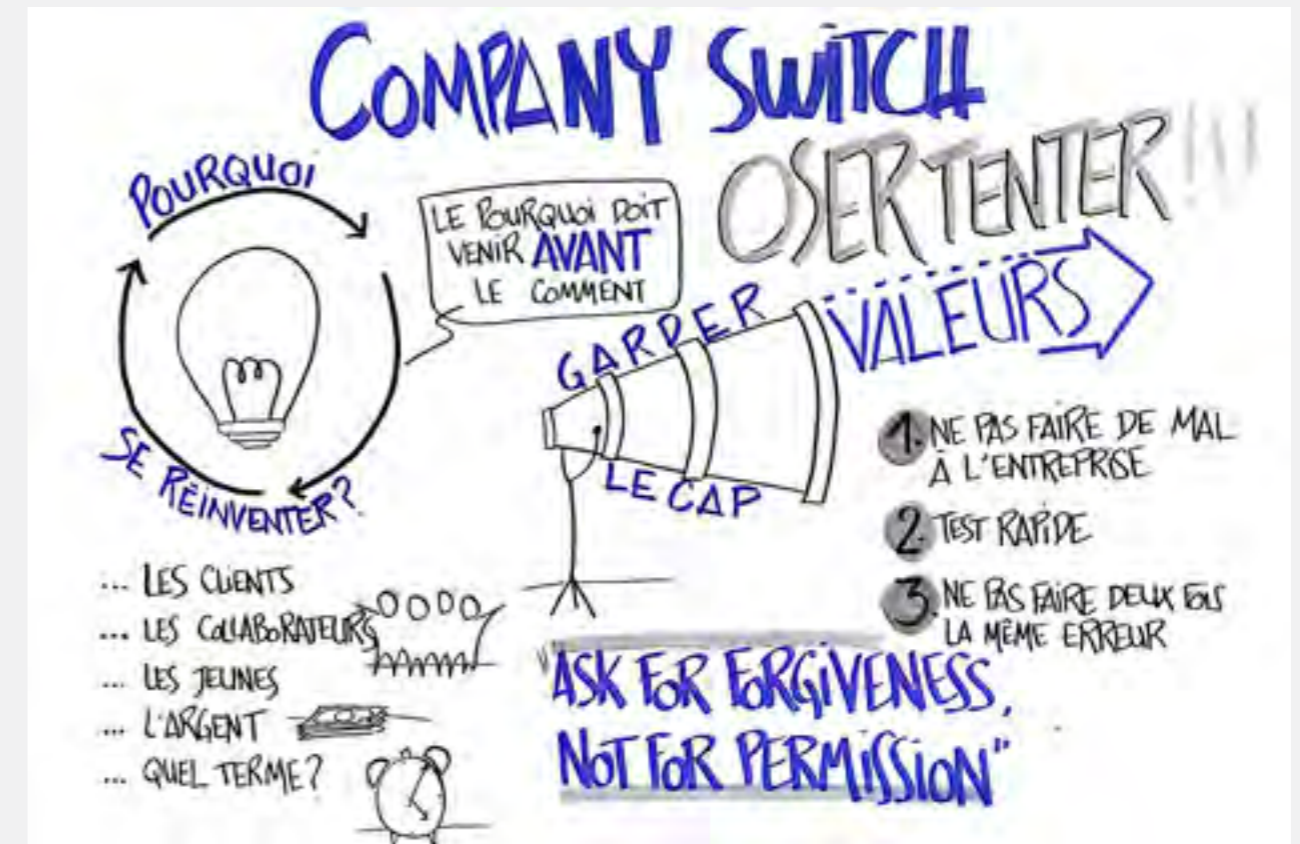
COMPANY SWITCH

OSER TENTER!!!

POURQUOI

SE RÉINVENTER?

LE POURQUOI DOIT VENIR AVANT LE COMMENT

GARDER LE CAP

VALEURS

1. NE PAS FAIRE DE MAL À L'ENTREPRISE

2. TEST RAPIDE

3. NE PAS FAIRE DEUX FOIS LA MÊME ERREUR

... LES CLIENTS
... LES COLLABORATEURS
... LES JEUNES
... L'ARGENT
... QUEL TERME?

"ASK FOR FORGIVENESS, NOT FOR PERMISSION"